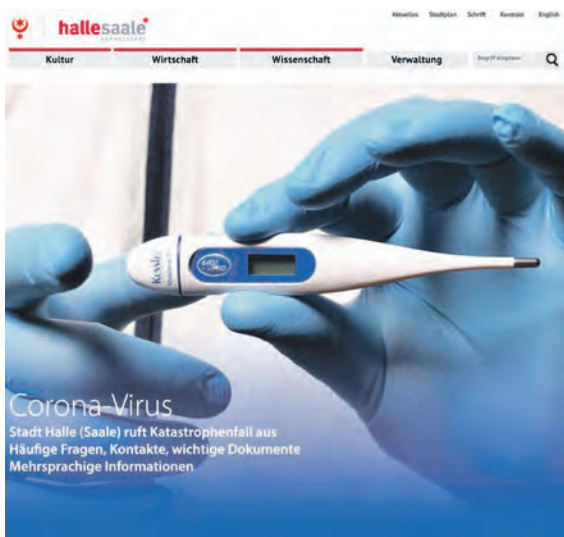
hallesaale*
HÄNDELSTADT

Aktuelles Stadtplan Schrift Kontrast English

Kultur Wirtschaft Wissenschaft Verwaltung Begriff eingeben

Kessler

Corona-Virus
Stadt Halle (Saale) ruft Katastrophenfall aus
Häufige Fragen, Kontakte, wichtige Dokumente
Mehrsprachige Informationen